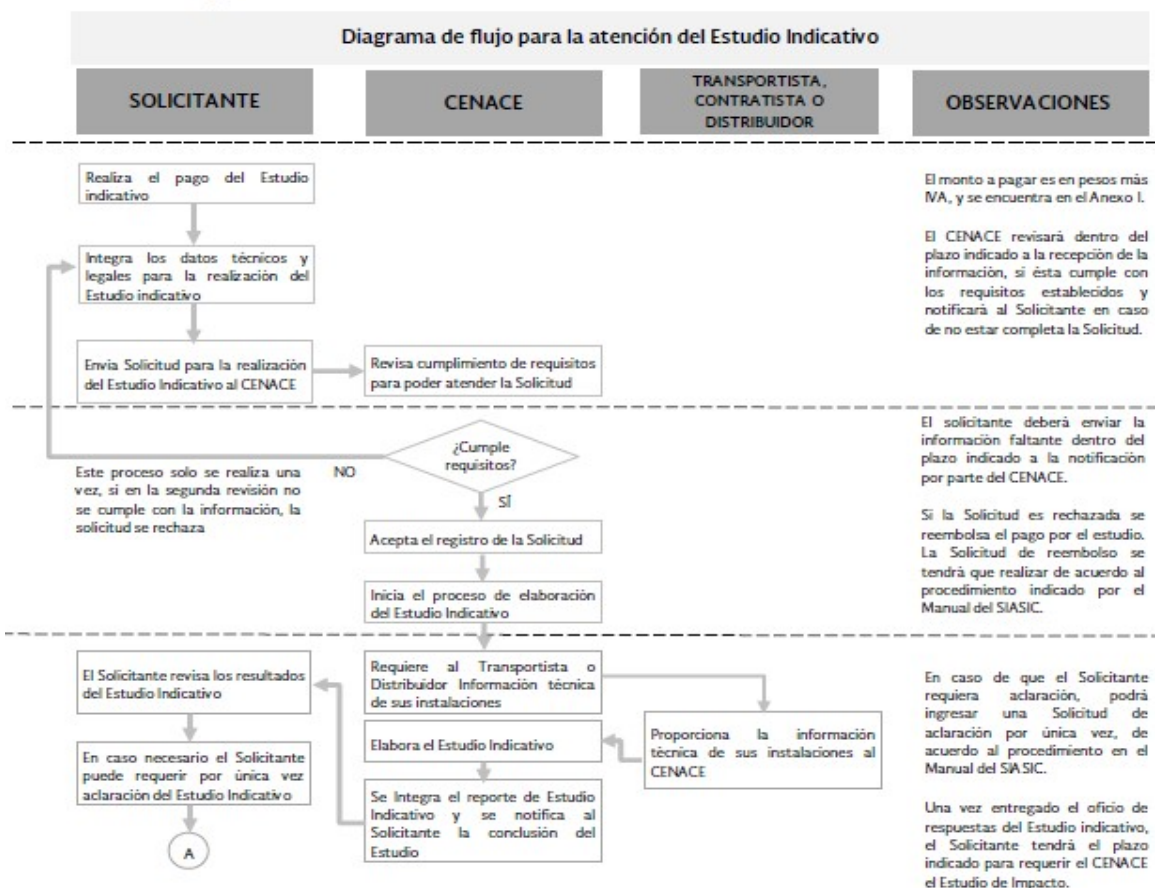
Diagrama de flujo para la atención del Estudio Indicativo

SOLICITANTE

CENACE

TRANSPORTISTA, CONTRATISTA O DISTRIBUIDOR

OBSERVACIONES

Realiza el pago del Estudio indicativo

Integra los datos técnicos y legales para la realización del Estudio indicativo

Envía Solicitud para la realización del Estudio Indicativo al CENACE

Revisa cumplimiento de requisitos para poder atender la Solicitud

El monto a pagar es en pesos más IVA, y se encuentra en el Anexo I.

El CENACE revisará dentro del plazo indicado a la recepción de la información, si ésta cumple con los requisitos establecidos y notificará al Solicitante en caso de no estar completa la Solicitud.

¿Cumple requisitos?

NO

Este proceso solo se realiza una vez, si en la segunda revisión no se cumple con la información, la solicitud se rechaza

SÍ

Acepta el registro de la Solicitud

Inicia el proceso de elaboración del Estudio Indicativo

El solicitante deberá enviar la información faltante dentro del plazo indicado a la notificación por parte del CENACE.

Si la Solicitud es rechazada se reembolsa el pago por el estudio. La Solicitud de reembolso se tendrá que realizar de acuerdo al procedimiento indicado por el Manual del SIASIC.

El Solicitante revisa los resultados del Estudio Indicativo

En caso necesario el Solicitante puede requerir por única vez aclaración del Estudio Indicativo

A

Requiere al Transportista o Distribuidor Información técnica de sus instalaciones

Elabora el Estudio Indicativo

Se Integra el reporte de Estudio Indicativo y se notifica al Solicitante la conclusión del Estudio

Proporciona la información técnica de sus instalaciones al CENACE

En caso de que el Solicitante requiera aclaración, podrá ingresar una Solicitud de aclaración por única vez, de acuerdo al procedimiento en el Manual del SIASIC.

Una vez entregado el oficio de respuestas del Estudio indicativo, el Solicitante tendrá el plazo indicado para requerir el CENACE el Estudio de Impacto.